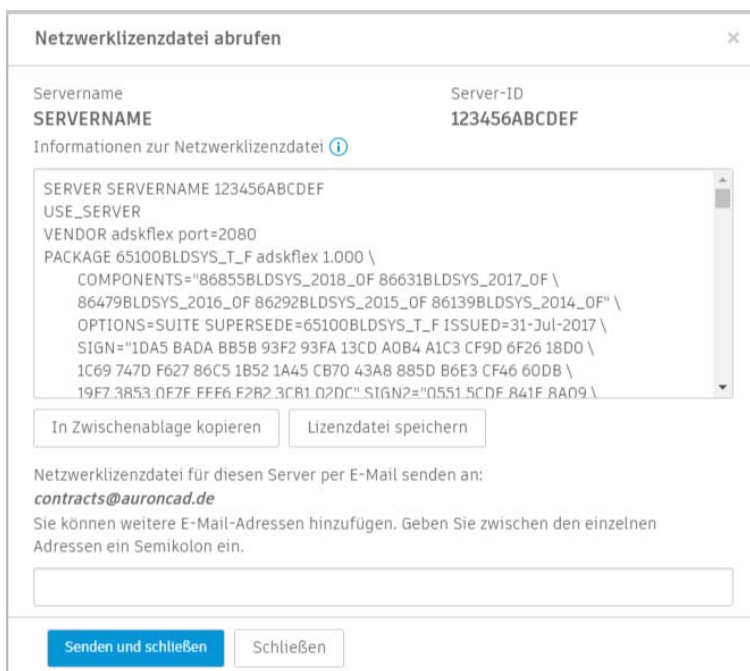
Netzwerklizenzdatei abrufen

×

Servername
SERVERNAME

Server-ID
123456ABCDEF

Informationen zur Netzwerklizenzdatei ⓘ

SERVER SERVERNAME 123456ABCDEF
USE_SERVER
VENDOR adskflex port=2080
PACKAGE 65100BLDSYS_T_F adskflex 1.000 \
COMPONENTS="86855BLDSYS_2018_0F 86631BLDSYS_2017_0F \
86479BLDSYS_2016_0F 86292BLDSYS_2015_0F 86139BLDSYS_2014_0F" \
OPTIONS=SUITE SUPERSEDE=65100BLDSYS_T_F ISSUED=31-Jul-2017 \
SIGN="1DA5 BADA BB5B 93F2 93FA 13CD A0B4 A1C3 CF9D 6F26 18D0 \
1C69 747D F627 86C5 1B52 1A45 CB70 43A8 885D B6E3 CF46 60DB \
19F7 3853 0F7F FFF6 F2B2 3CB1 02DC" SIGN2="0551 5CDF 841F 8A09 \

In Zwischenablage kopieren

Lizenzdatei speichern

Netzwerklizenzdatei für diesen Server per E-Mail senden an:
contracts@auroncad.de
Sie können weitere E-Mail-Adressen hinzufügen. Geben Sie zwischen den einzelnen Adressen ein Semikolon ein.

Senden und schließen

Schließen